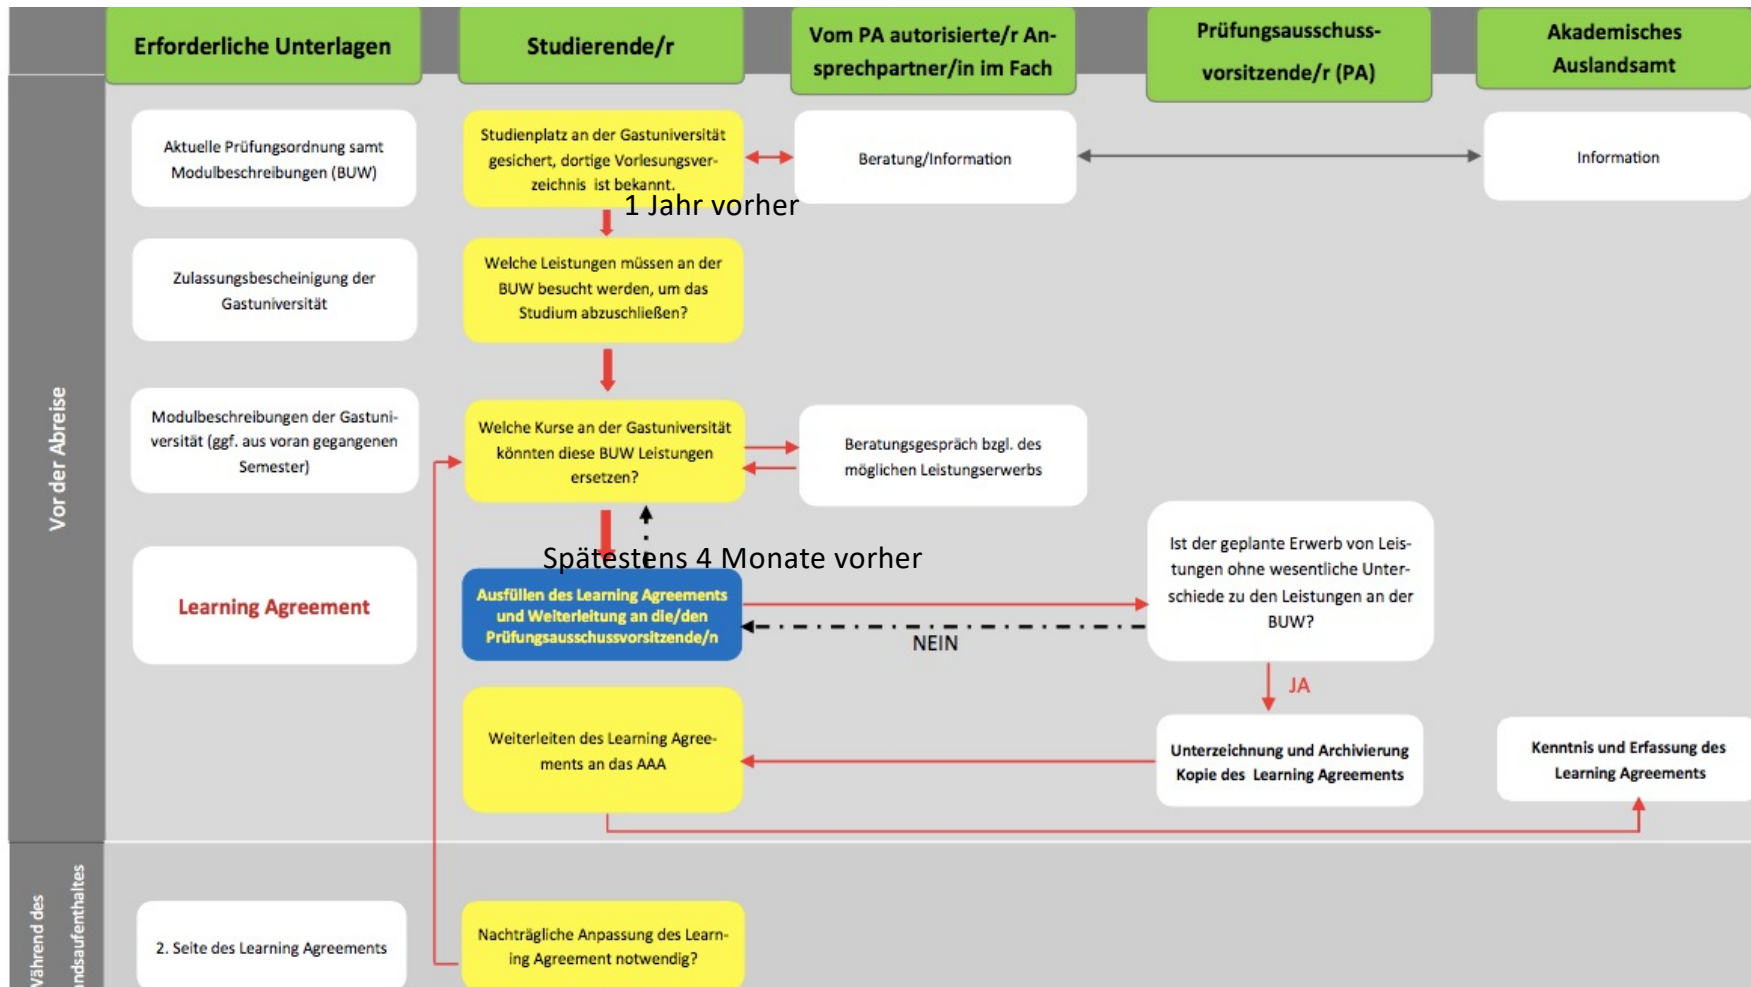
Erforderliche Unterlagen

Studierende/r

Vom PA autorisierte/r Ansprechpartner/in im Fach

Prüfungsausschussvorsitzende/r (PA)

Akademisches Auslandsamt

Vor der Abreise

Aktuelle Prüfungsordnung samt Modulbeschreibungen (BUW)

Studienplatz an der Gastuniversität gesichert, dortige Vorlesungsverzeichnis ist bekannt.

Beratung/Information

Information

1 Jahr vorher

Zulassungsbescheinigung der Gastuniversität

Welche Leistungen müssen an der BUW besucht werden, um das Studium abzuschließen?

Modulbeschreibungen der Gastuniversität (ggf. aus voran gegangenen Semester)

Welche Kurse an der Gastuniversität könnten diese BUW Leistungen ersetzen?

Beratungsgespräch bzgl. des möglichen Leistungserwerbs

Spätestens 4 Monate vorher

Learning Agreement

Ausfüllen des Learning Agreements und Weiterleitung an die/den Prüfungsausschussvorsitzende/n

Ist der geplante Erwerb von Leistungen ohne wesentliche Unterschiede zu den Leistungen an der BUW?

NEIN

JA

Weiterleiten des Learning Agreements an das AAA

Unterzeichnung und Archivierung Kopie des Learning Agreements

Kenntnis und Erfassung des Learning Agreements

Während des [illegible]ndsaufenthaltes

2. Seite des Learning Agreements

Nachträgliche Anpassung des Learning Agreement notwendig?